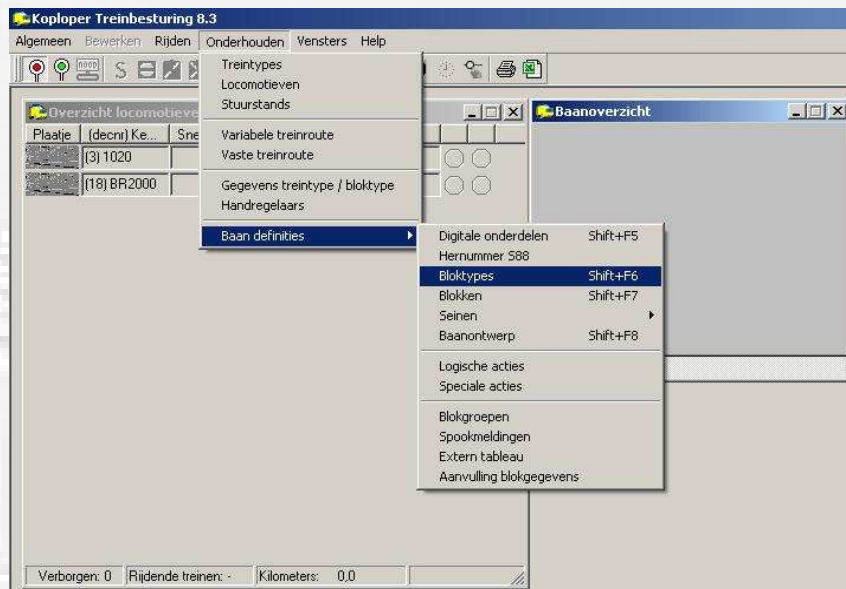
Koploper Treinbesturing 8.3

Algemeen Bewerken Rijden Onderhouden Vensters Help

Overzicht locomotieve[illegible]

Plaatje (decnr) Ke... Sne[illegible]

(3) 1020

(18) BR2000

Treintypes
Locomotieven
Stuurstands

Variabele treinroute
Vaste treinroute

Gegevens treintype / bloktype
Handregelaars

Baan definities

Baanoverzicht

Digitale onderdelen Shift+F5
Hernummer S88
Bloktypes Shift+F6
Blokken Shift+F7
Seinen
Baanontwerp Shift+F8

Logische acties
Speciale acties

Blokgroepen
Spookmeldingen
Extern tableau
Aanvulling blokgegevens

Verborgen: 0 Rijdende treinen: - Kilometers: 0,0